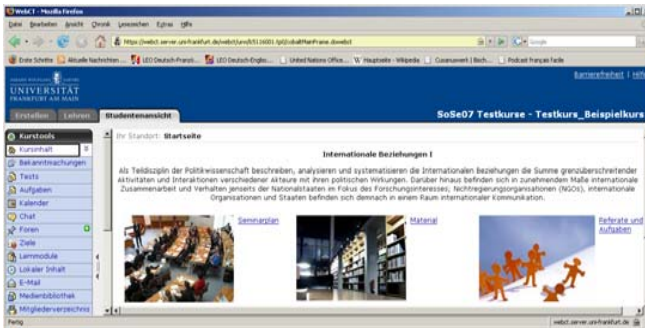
WebCT - Mozilla Firefox

Datei Bearbeiten Ansicht Chronik Lesezeichen Extras Hilfe

https://webct.server.uni-frankfurt.de/webct/urw/lc5116001.tp0/cobaltMainFrame.dowebct

Google

Erste Schritte | Aktuelle Nachrichten | LEO Deutsch-Französ... | LEO Deutsch-Englis... | United Nations Office... | Hauptseite - Wikipedia | Cusanuswerk | Bisch... | Podcast français facile

Barrierefreiheit | Hilfe

GOETHE UNIVERSITÄT FRANKFURT AM MAIN

Erstellen | Lehren | Studentenansicht

SoSe07 Testkurse - Testkurs_Beispielkurs

Kurstools
Kursinhalt
Bekanntmachungen
Tests
Aufgaben
Kalender
Chat
Foren
Ziele
Lernmodule
Lokaler Inhalt
E-Mail
Medienbibliothek
Mitgliederverzeichnis

Ihr Standort: Startseite

Internationale Beziehungen I

Als Teildisziplin der Politikwissenschaft beschreiben, analysieren und systematisieren die Internationalen Beziehungen die Summe grenzüberschreitender Aktivitäten und Interaktionen verschiedener Akteure mit ihren politischen Wirkungen. Darüber hinaus befinden sich in zunehmendem Maße internationale Zusammenarbeit und Verhalten jenseits der Nationalstaaten im Fokus des Forschungsinteresses; Nichtregierungsorganisationen (NGOs), internationale Organisationen und Staaten befinden sich demnach in einem Raum internationaler Kommunikation.

Seminarplan

Material

Referate und Aufgaben

Fertig

webct.server.uni-frankfurt.de